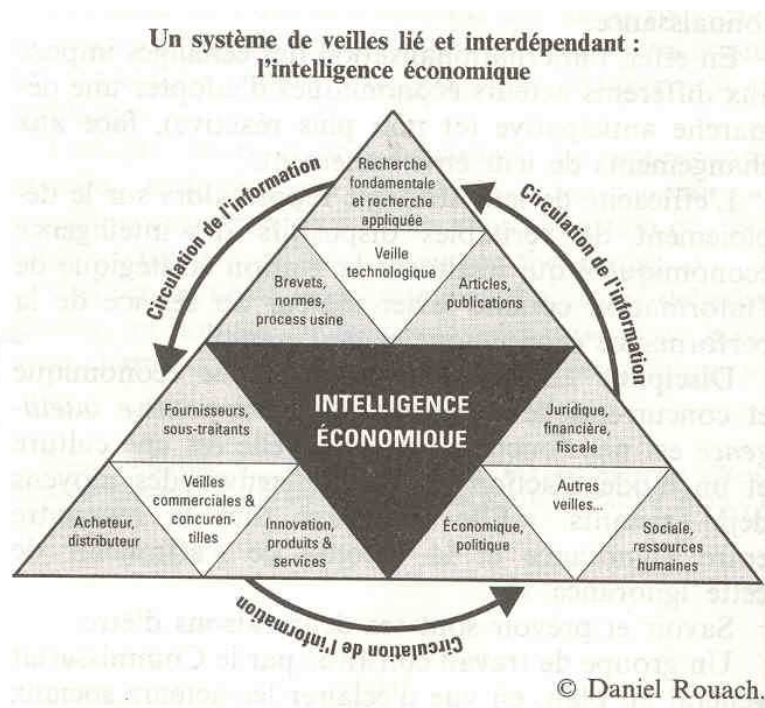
Un système de veilles lié et interdépendant : l'intelligence économique

Circulation de l'information

Recherche fondamentale et recherche appliquée

Circulation de l'information

Veille technologique

Brevets, normes, process usine

Articles, publications

INTELLIGENCE ÉCONOMIQUE

Fournisseurs, sous-traitants

Juridique, financière, fiscale

Veilles commerciales & concurentielles

Autres veilles...

Acheteur, distributeur

Innovation, produits & services

Économique, politique

Sociale, ressources humaines

Circulation de l'information

© Daniel Rouach.